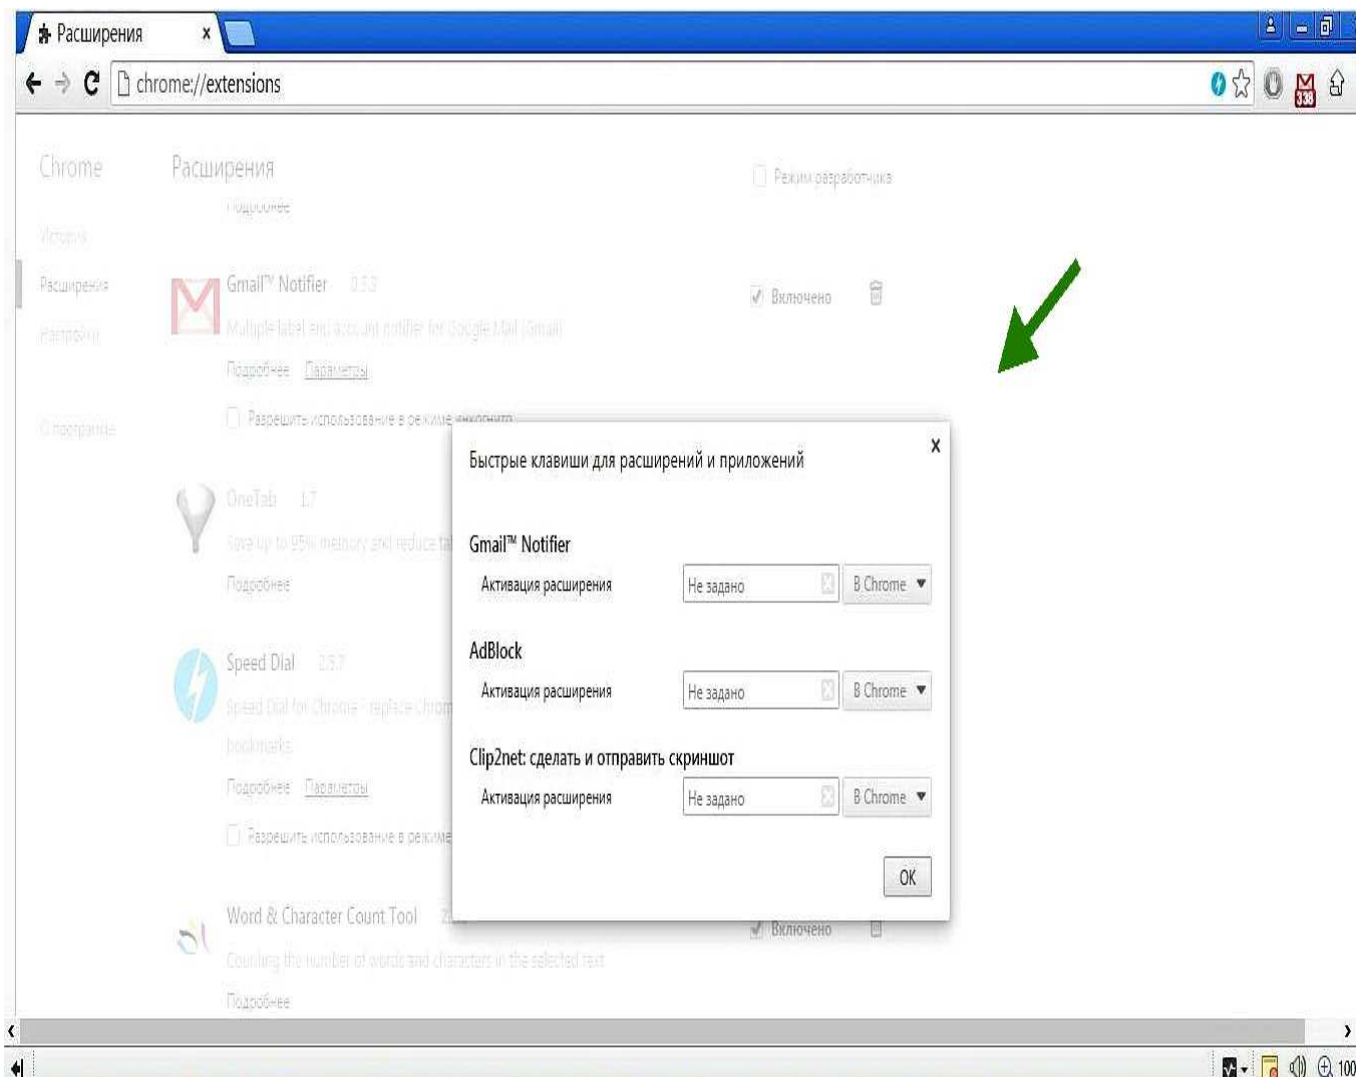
Расширения ×

chrome://extensions

Chrome

История

Расширения

Настройки

О программе

Расширения

Режим разработчика

Подробнее

Gmail™ Notifier 0.5.3

Multiple label and account notifier for Google Mail (Gmail)

Подробнее Параметры

Разрешить использование в режиме инкогнито

Включено

OneTab 1.7

Save up to 95% memory and reduce ta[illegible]

Подробнее

Speed Dial 2.5.7

Speed Dial for Chrome - replace chrom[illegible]

bookmarks

Подробнее Параметры

Разрешить использование в режиме

Word & Character Count Tool 2.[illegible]

Counting the number of words and characters in the selected text

Подробнее

Включено

Быстрые клавиши для расширений и приложений

×

Gmail™ Notifier

Активация расширения | Не задано | В Chrome ▼

AdBlock

Активация расширения | Не задано | В Chrome ▼

Clip2net: сделать и отправить скриншот

Активация расширения | Не задано | В Chrome ▼

OK

338

100